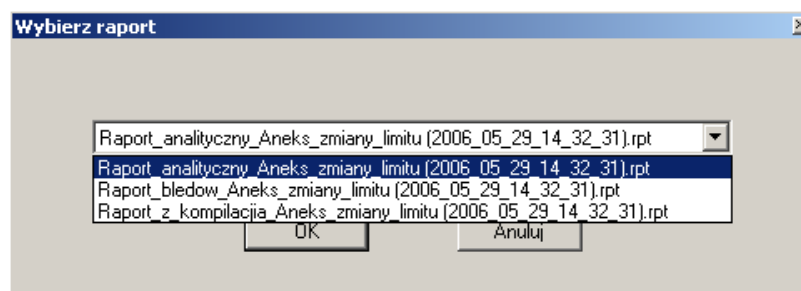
Wybierz raport

Raport_analityczny_Aneks_zmiany_limitu (2006_05_29_14_32_31).rpt

Raport_analityczny_Aneks_zmiany_limitu (2006_05_29_14_32_31).rpt
Raport_bledow_Aneks_zmiany_limitu (2006_05_29_14_32_31).rpt
Raport_z_kompilacjia_Aneks_zmiany_limitu (2006_05_29_14_32_31).rpt

OK
Anuluj